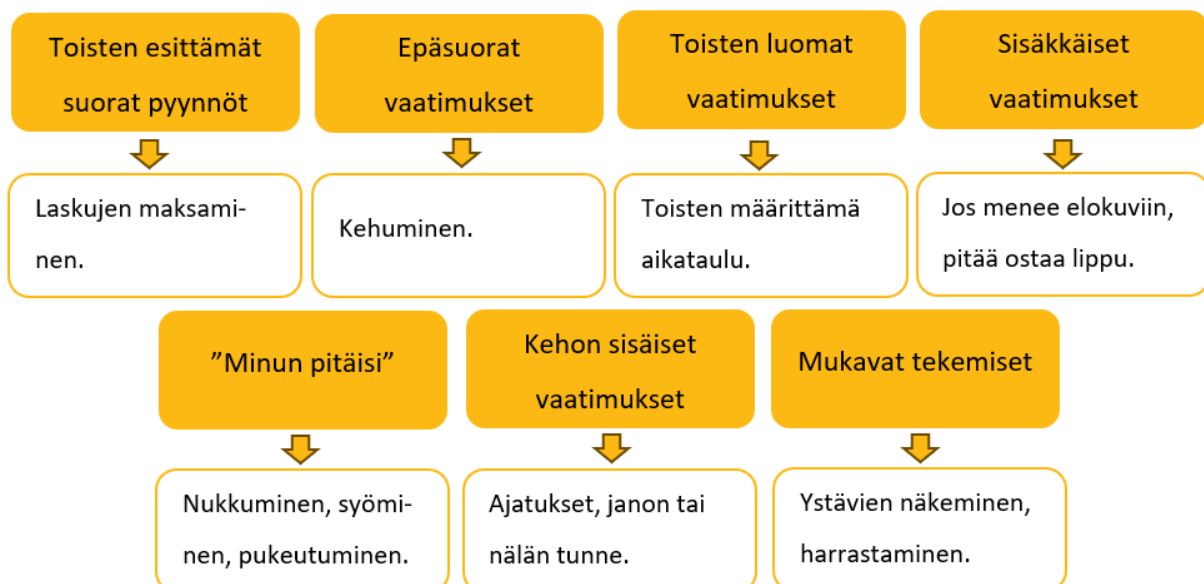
Toisten esittämät suorat pyynnöt

Laskujen maksaminen.

Epäsuorat vaatimukset

Kehuminen.

Toisten luomat vaatimukset

Toisten määrittämä aikataulu.

Sisäkkäiset vaatimukset

Jos menee elokuviin, pitää ostaa lippu.

”Minun pitäisi”

Nukkuminen, syöminen, pukeutuminen.

Kehon sisäiset vaatimukset

Ajatukset, janon tai nälän tunne.

Mukavat tekemiset

Ystävien näkeminen, harrastaminen.